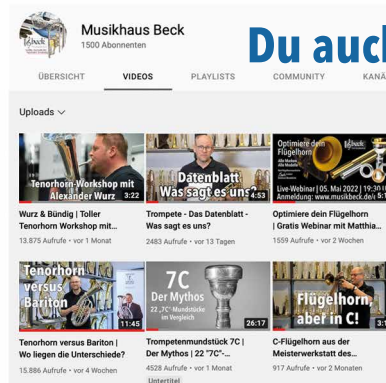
Musikhaus Beck
1500 Abonnenten

Du auch

ÜBERSICHT VIDEOS PLAYLISTS COMMUNITY KANÄ

Uploads

Tenorhorn-Workshop mit Alexander Wurz
3:22
Wurz & Bündig | Toller Tenorhorn Workshop mit...
13.875 Aufrufe • vor 1 Monat

Datenblatt - Was sagt es uns?
4:53
Trompete - Das Datenblatt - Was sagt es uns?
2483 Aufrufe • vor 13 Tagen

Optimiere dein Flügelhorn
Live-Webinar | 05. Mai 2022 | 19:30 U
Anmeldung: www.musikbeck.de/
Optimiere dein Flügelhorn | Gratis Webinar mit Matthia...
1559 Aufrufe • vor 2 Wochen

Tenorhorn versus Bariton
11:45
Tenorhorn versus Bariton | Wo liegen die Unterschiede?
15.886 Aufrufe • vor 4 Wochen

7C Der Mythos
22 „7C"-Mundstücke im Vergleich
26:17
Trompetenmundstück 7C | Der Mythos | 22 "7C"-...
4528 Aufrufe • vor 1 Monat
Untertitel

Flügelhorn, aber in C!
C-Flügelhorn aus der Meisterwerkstatt des...
917 Aufrufe • vor 2 Monaten